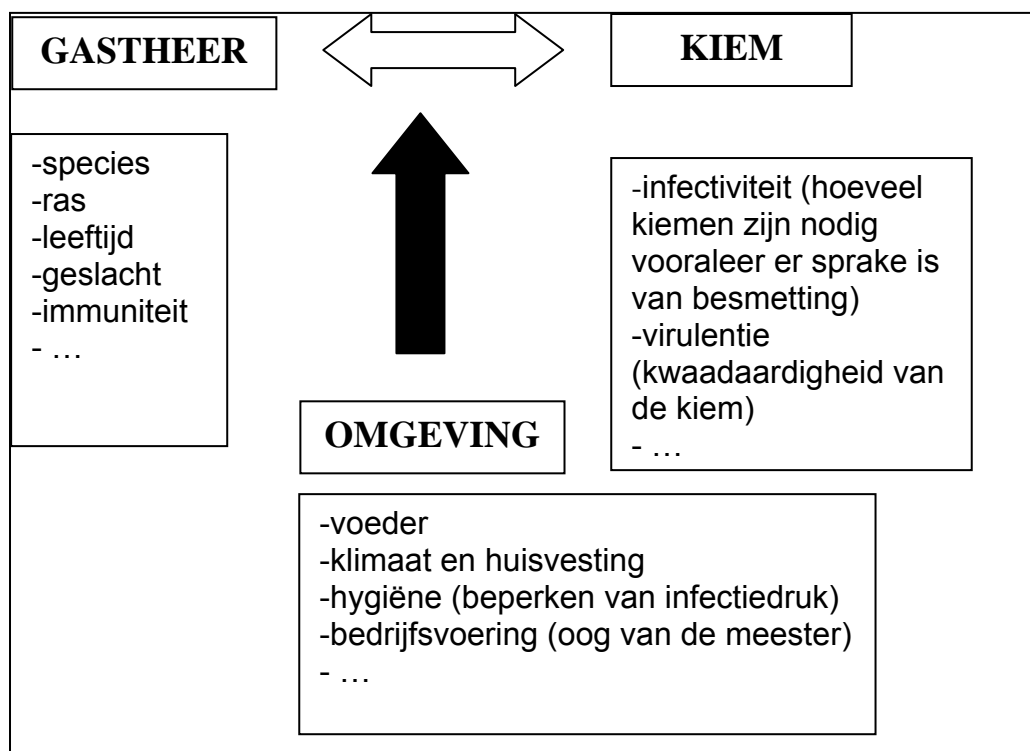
GASTHEER

KIEM

-species
-ras
-leeftijd
-geslacht
-immuniteit
- …

-infectiviteit (hoeveel kiemen zijn nodig vooraleer er sprake is van besmetting)
-virulentie (kwaadaardigheid van de kiem)
- …

OMGEVING

-voeder
-klimaat en huisvesting
-hygiëne (beperken van infectiedruk)
-bedrijfsvoering (oog van de meester)
- …